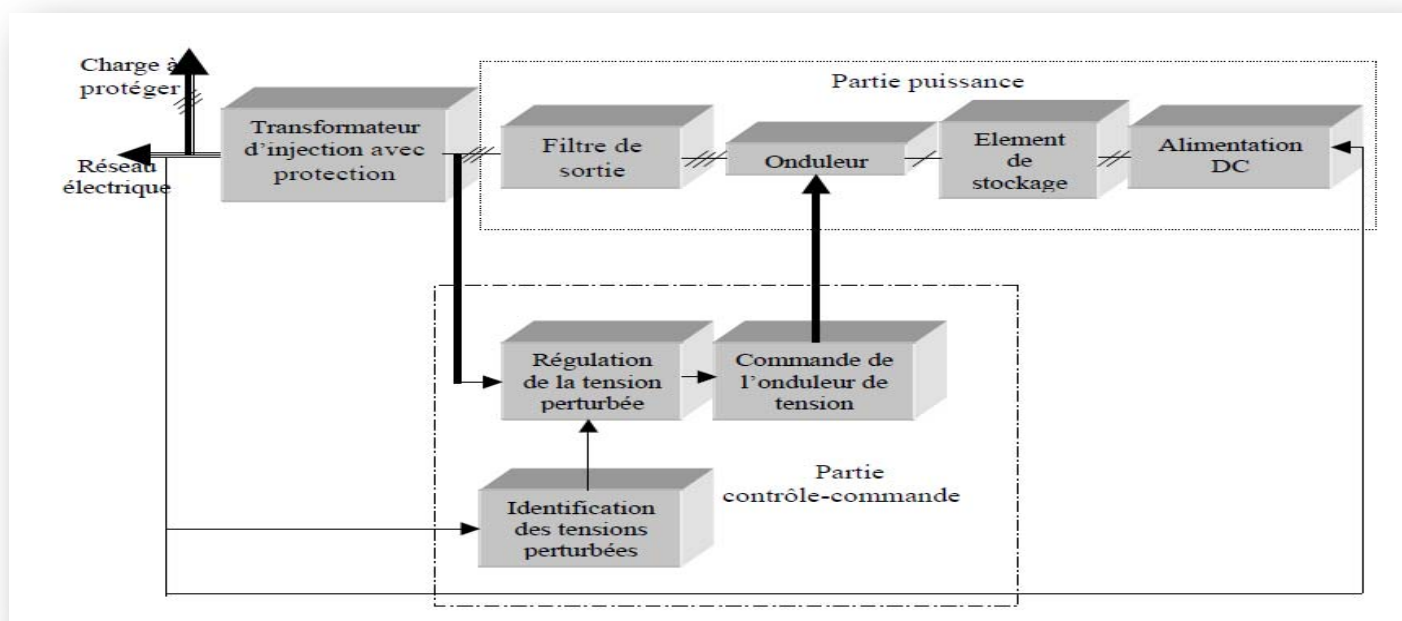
Charge à protéger

Réseau électrique

Transformateur d'injection avec protection

Partie puissance

Filtre de sortie

Onduleur

Element de stockage

Alimentation DC

Régulation de la tension perturbée

Commande de l'onduleur de tension

Partie contrôle-commande

Identification des tensions perturbées